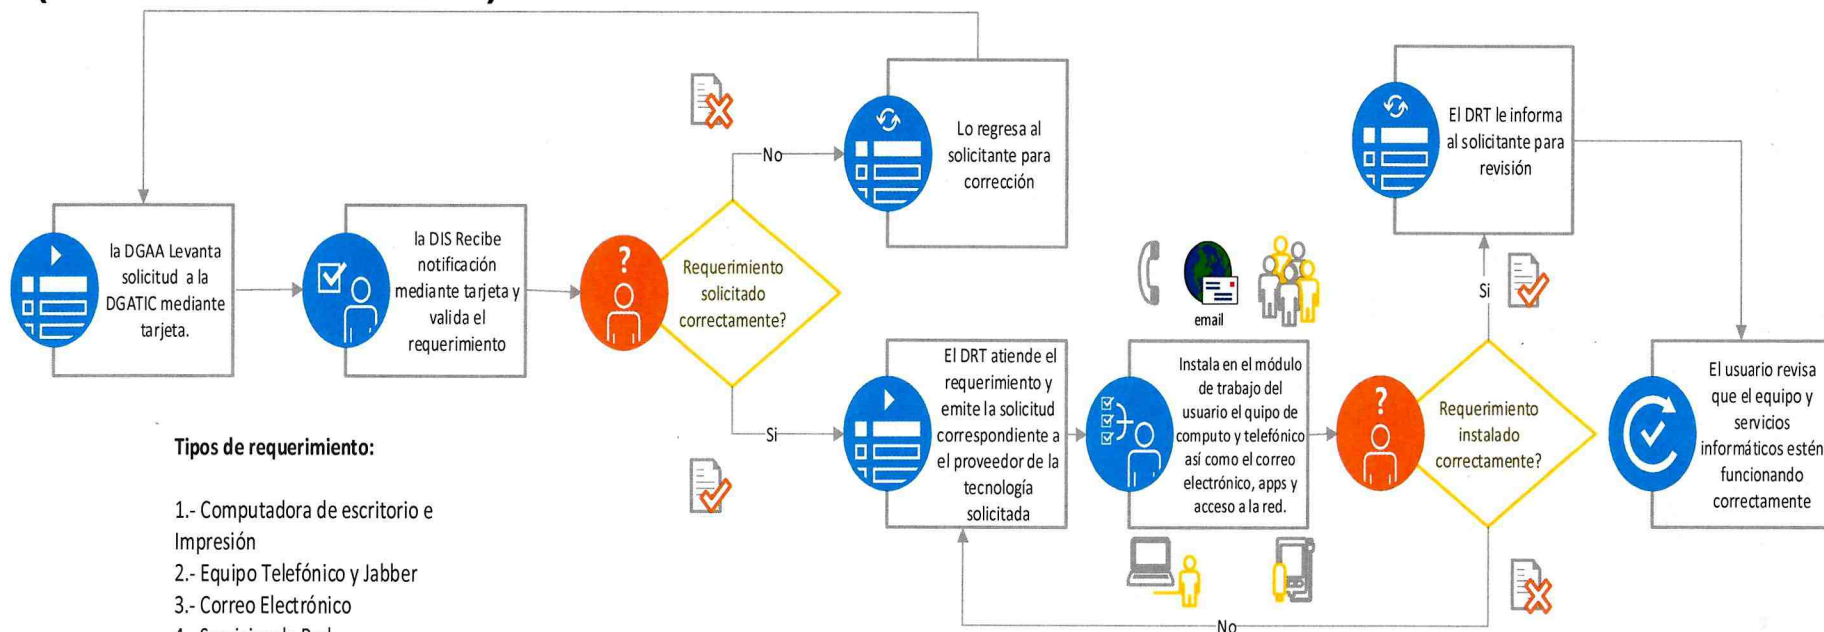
la DGAA Levanta solicitud a la DGATIC mediante tarjeta.

la DIS Recibe notificación mediante tarjeta y valida el requerimiento

Requerimiento solicitado correctamente?

No

Lo regresa al solicitante para corrección

Si

El DRT atiende el requerimiento y emite la solicitud correspondiente a el proveedor de la tecnología solicitada

email

Instala en el módulo de trabajo del usuario el quipo de computo y telefónico así como el correo electrónico, apps y acceso a la red.

Requerimiento instalado correctamente?

Si

El DRT le informa al solicitante para revisión

El usuario revisa que el equipo y servicios informáticos estén funcionando correctamente

No

Tipos de requerimiento:

1.- Computadora de escritorio e Impresión
2.- Equipo Telefónico y Jabber
3.- Correo Electrónico
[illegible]